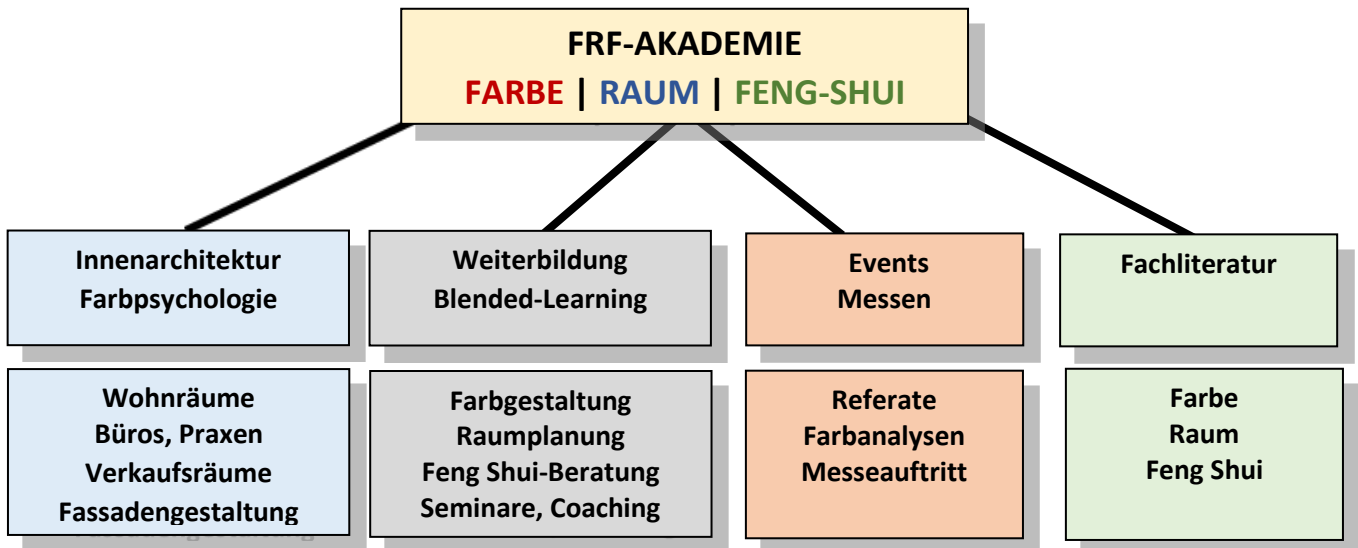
FRF-AKADEMIE
FARBE | RAUM | FENG-SHUI

Innenarchitektur
Farbpsychologie

Wohnräume
Büros, Praxen
Verkaufsräume
Fassadengestaltung

Weiterbildung
Blended-Learning

Farbgestaltung
Raumplanung
Feng Shui-Beratung
Seminare, Coaching

Events
Messen

Referate
Farbanalysen
Messeauftritt

Fachliteratur

Farbe
Raum
Feng Shui